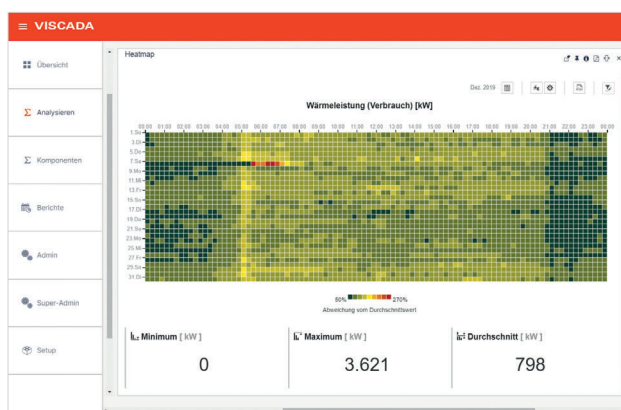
≡ VISCADA

Übersicht

Analysieren

Komponenten

Berichte

Admin

Super-Admin

Setup

Heatmap

Dez. 2019

Wärmeleistung (Verbrauch) [kW]

00:00 01:00 02:00 03:00 04:00 05:00 06:00 07:00 08:00 09:00 10:00 11:00 12:00 13:00 14:00 15:00 16:00 17:00 18:00 19:00 20:00 21:00 22:00 23:00 00:00

1.So
3.Di
5.Do
7.Sa
9.Mo
11.Mi
13.Fr
15.So
17.Di
19.Do
21.Sa
23.Mo
25.Mi
27.Fr
29.So
31.Di

60% 270%
Abweichung vom Durchschnittswert

Minimum [ kW ]
0

Maximum [ kW ]
3.621

Durchschnitt [ kW ]
798